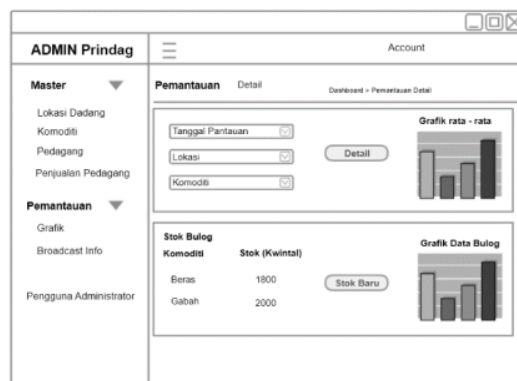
ADMIN Prindag

Account

Master

Lokasi Dadang

Komoditi

Pedagang

Penjualan Pedagang

Pemantauan

Grafik

Broadcast Info

Pengguna Administrator

Pemantauan Detail

Dashboard > Pemantauan Detail

Tanggal Pantauan

Lokasi

Komoditi

Detail

Grafik rata - rata

Stok Bulog

| Komoditi | Stok (Kwintal) |
|---|---|
| Beras | 1800 |
| Gabah | 2000 |

Stok Baru

Grafik Data Bulog